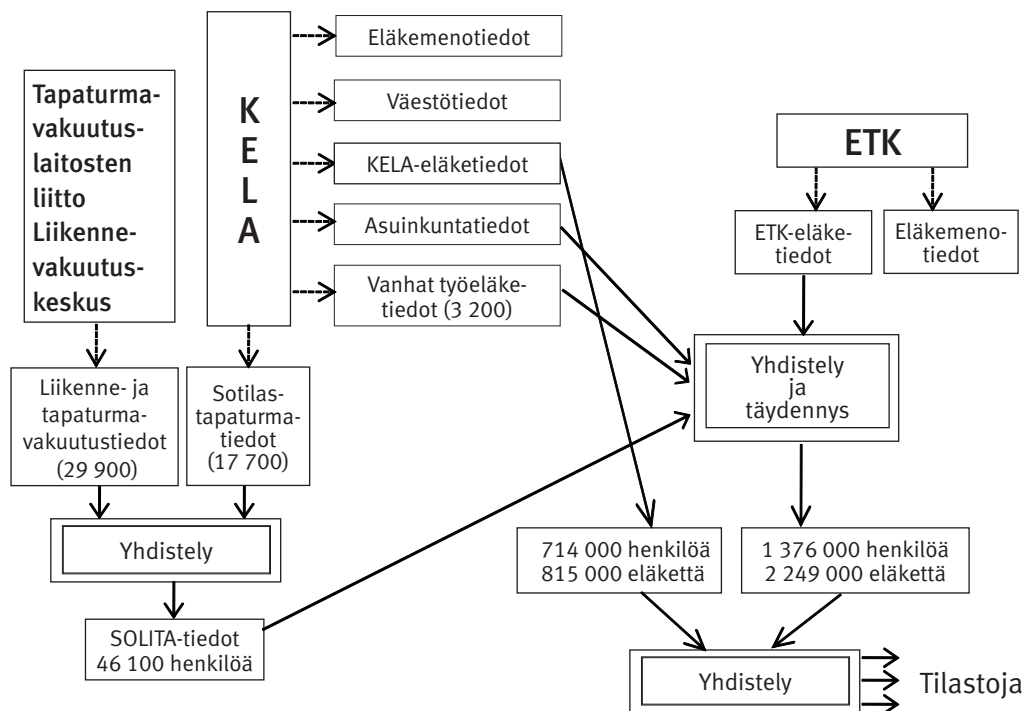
Tapaturmavakuutuslaitosten liitto Liikennevakuutuskeskus

K E L A

Eläkemenotiedot

Väestötiedot

KELA-eläketiedot

Asuinkuntatiedot

Vanhat työeläketiedot (3 200)

ETK

ETK-eläketiedot

Eläkemenotiedot

Yhdistely ja täydennys

Liikenne- ja tapaturmavakuutustiedot (29 900)

Sotilastapaturmatiedot (17 700)

Yhdistely

SOLITA-tiedot 46 100 henkilöä

714 000 henkilöä 815 000 eläkettä

1 376 000 henkilöä 2 249 000 eläkettä

Yhdistely

Tilastoja